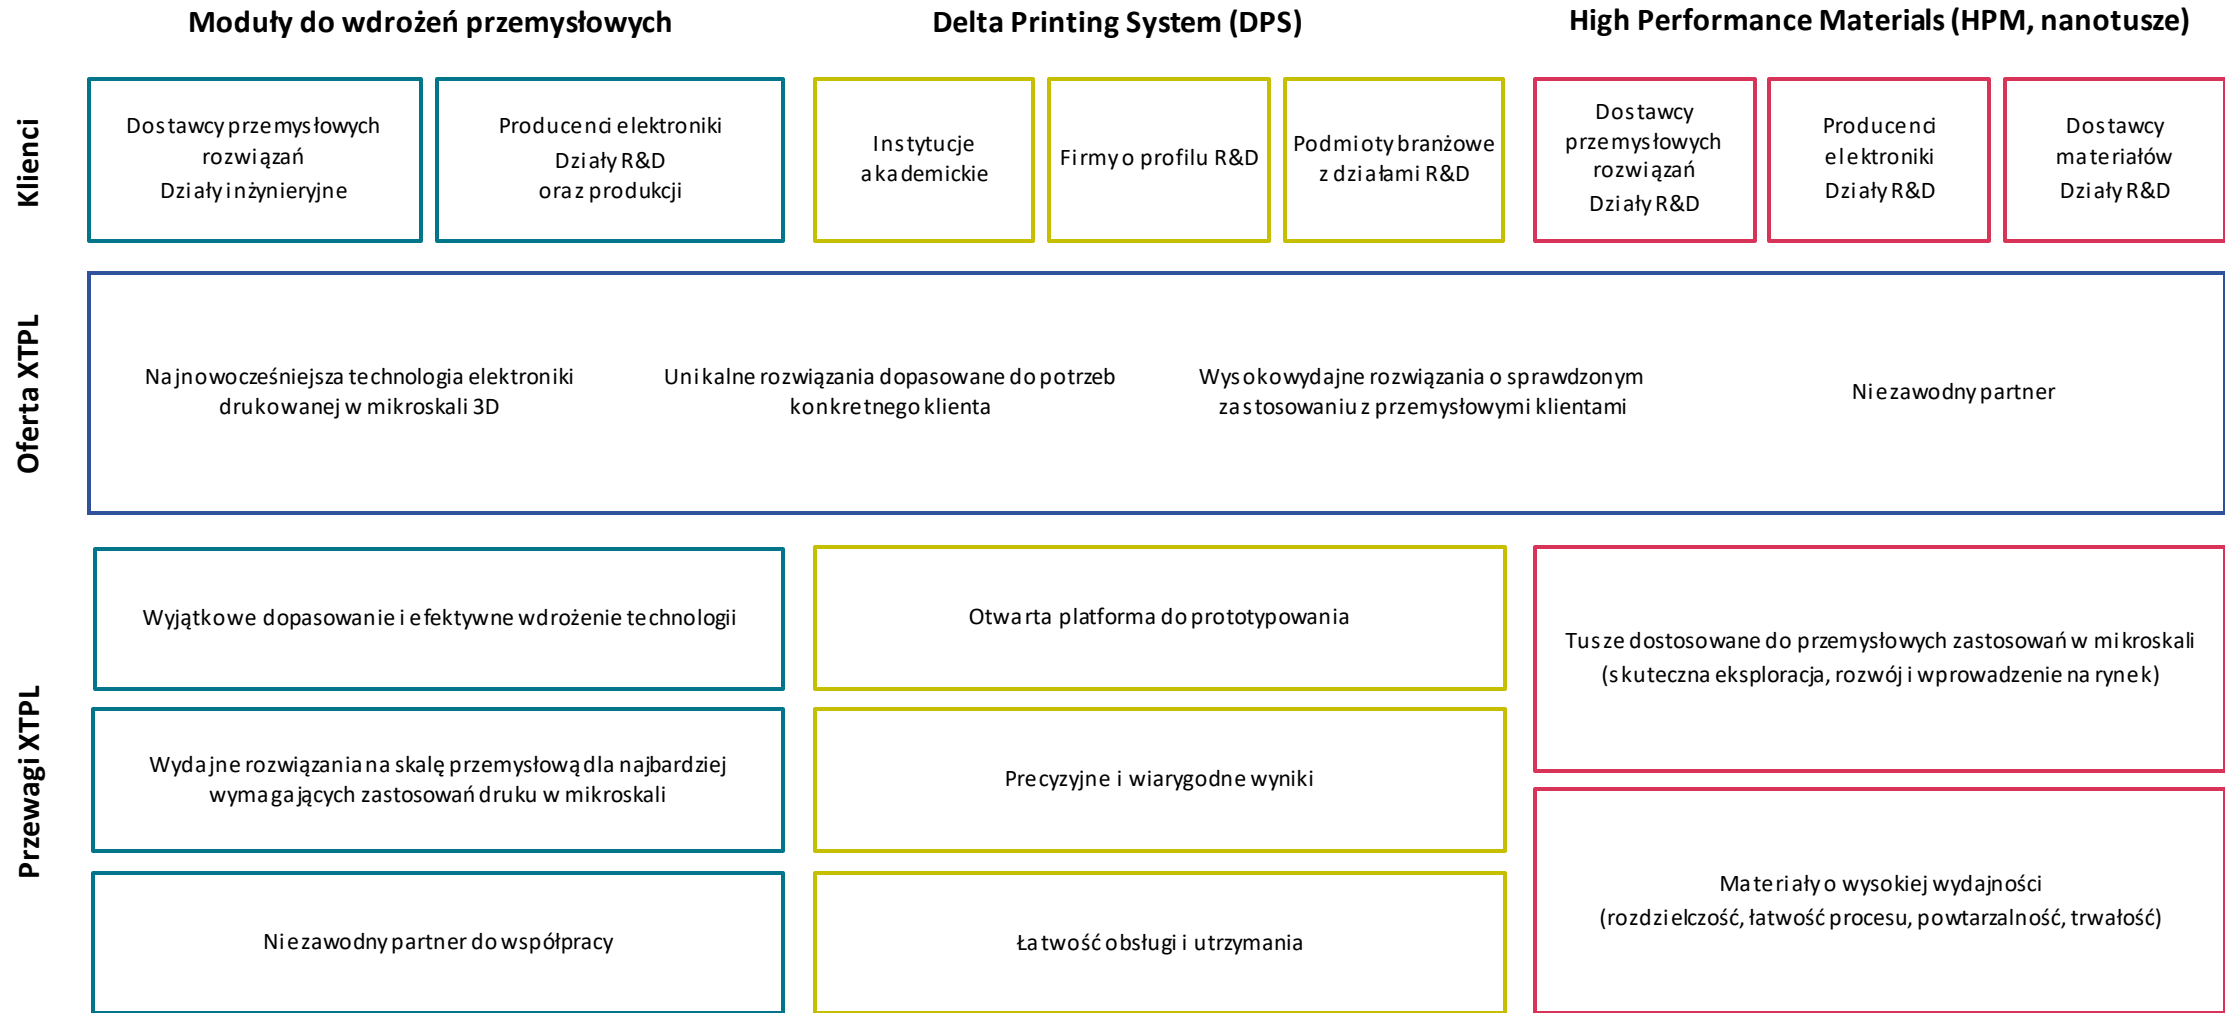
Moduły do wdrożeń przemysłowych

Delta Printing System (DPS)

High Performance Materials (HPM, nanotusze)

Klienci

Dostawcy przemysłowych rozwiązań
Działy inżynieryjne

Producenci elektroniki
Działy R&D
oraz produkcji

Instytucje akademickie

Firmy o profilu R&D

Podmioty branżowe z działami R&D

Dostawcy przemysłowych rozwiązań
Działy R&D

Producenci elektroniki
Działy R&D

Dostawcy materiałów
Działy R&D

Oferta XTPL

Najnowocześniejsza technologia elektroniki drukowanej w mikroskali 3D

Unikalne rozwiązania dopasowane do potrzeb konkretnego klienta

Wysokowydajne rozwiązania o sprawdzonym zastosowaniu z przemysłowymi klientami

Niezawodny partner

Przewagi XTPL

Wyjątkowe dopasowanie i efektywne wdrożenie technologii

Wydajne rozwiązania na skalę przemysłową dla najbardziej wymagających zastosowań druku w mikroskali

Niezawodny partner do współpracy

Otwarta platforma do prototypowania

Precyzyjne i wiarygodne wyniki

Łatwość obsługi i utrzymania

Tusze dostosowane do przemysłowych zastosowań w mikroskali
(skuteczna eksploracja, rozwój i wprowadzenie na rynek)

Materiały o wysokiej wydajności
(rozdzielczość, łatwość procesu, powtarzalność, trwałość)